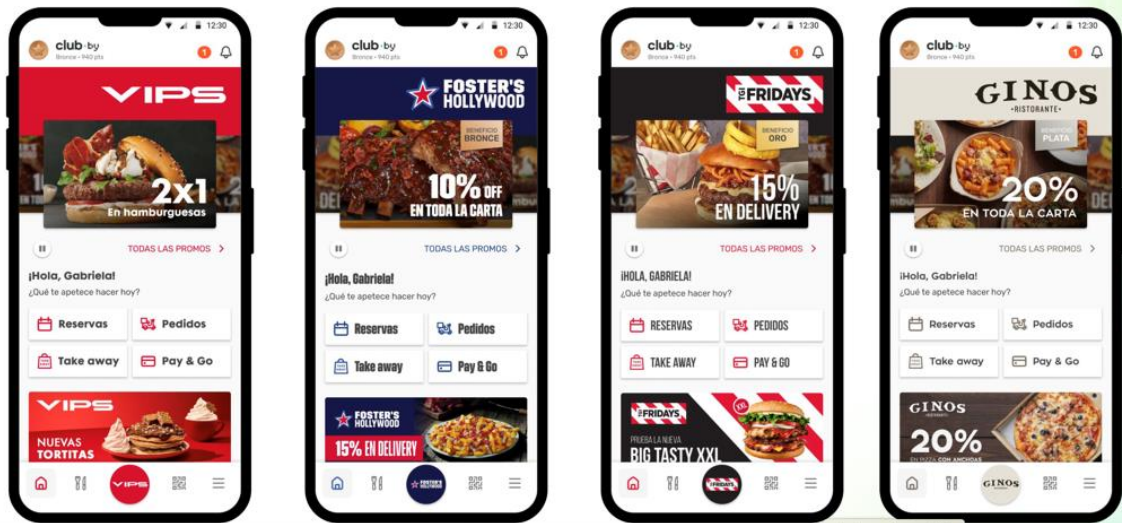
12:30

club·by
Bronce · 940 pts

1

VIPS

2x1
En hamburguesas

TODAS LAS PROMOS >

¡Hola, Gabriela!
¿Qué te apetece hacer hoy?

Reservas
Pedidos
Take away
Pay & Go

VIPS
NUEVAS TORTITAS

VIPS

12:30

club·by
Bronce · 940 pts

1

FOSTER'S HOLLYWOOD

BENEFICIO BRONCE

10% OFF
EN TODA LA CARTA

TODAS LAS PROMOS >

¡Hola, Gabriela!
¿Qué te apetece hacer hoy?

Reservas
Pedidos
Take away
Pay & Go

FOSTER'S HOLLYWOOD
15% EN DELIVERY

FOSTER'S HOLLYWOOD

12:30

club·by
Bronce · 940 pts

1

TGI FRIDAYS

BENEFICIO ORO

15%
EN DELIVERY

TODAS LAS PROMOS >

¡HOLA, GABRIELA!
¿Qué te apetece hacer hoy?

RESERVAS
PEDIDOS
TAKE AWAY
PAY & GO

TGI FRIDAYS
PRUEBA LA NUEVA
BIG TASTY XXL

TGI FRIDAYS

12:30

club·by
Bronce · 940 pts

1

GINOS
·RISTORANTE·

BENEFICIO PLATA

20%
EN TODA LA CARTA

TODAS LAS PROMOS >

¡Hola, Gabriela!
¿Qué te apetece hacer hoy?

Reservas
Pedidos
Take away
Pay & Go

GINOS
20%
EN PIZZA CON ANCHOAS

GINOS